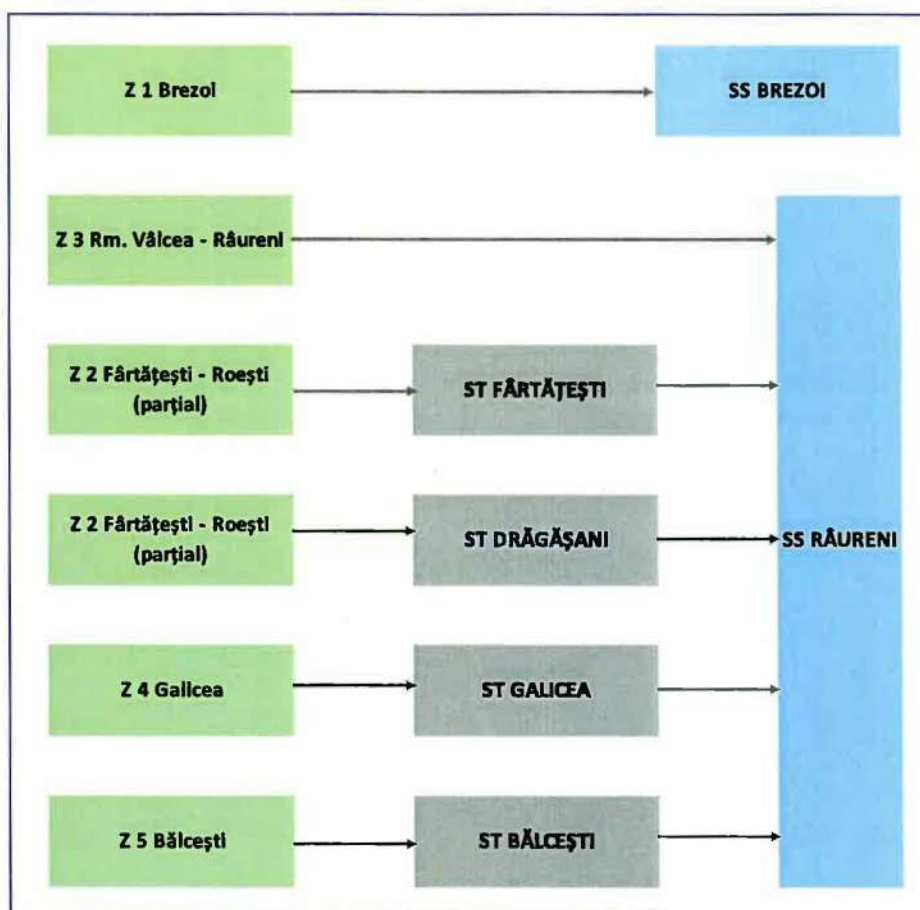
Z 1 Brezoi

SS BREZOI

Z 3 Rm. Vâlcea - Râureni

Z 2 Fârtăţeşti - Roeşti (parţial)

ST FÂRTĂŢEŞTI

Z 2 Fârtăţeşti - Roeşti (parţial)

ST DRĂGĂŞANI

SS RÂURENI

Z 4 Galicea

ST GALICEA

Z 5 Bălceşti

ST BĂLCEŞTI